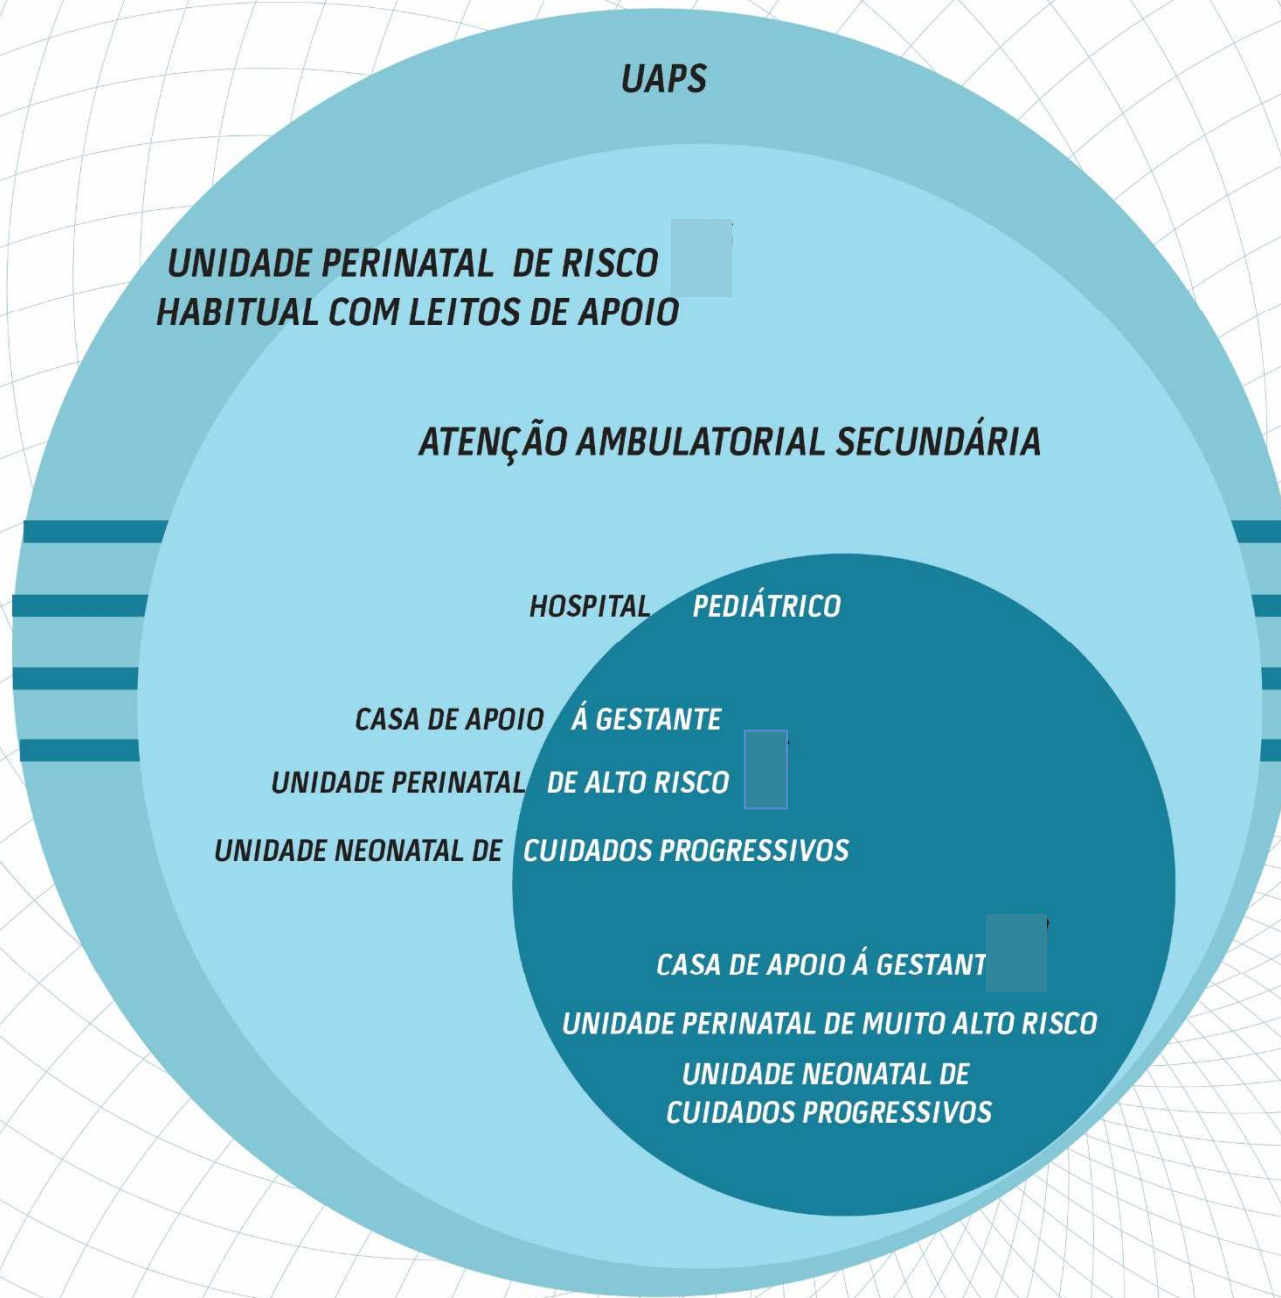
UAPS

UNIDADE PERINATAL DE RISCO HABITUAL COM LEITOS DE APOIO

ATENÇÃO AMBULATORIAL SECUNDÁRIA

HOSPITAL PEDIÁTRICO

CASA DE APOIO Á GESTANTE

UNIDADE PERINATAL DE ALTO RISCO

UNIDADE NEONATAL DE CUIDADOS PROGRESSIVOS

CASA DE APOIO Á GESTANT

UNIDADE PERINATAL DE MUITO ALTO RISCO

UNIDADE NEONATAL DE CUIDADOS PROGRESSIVOS